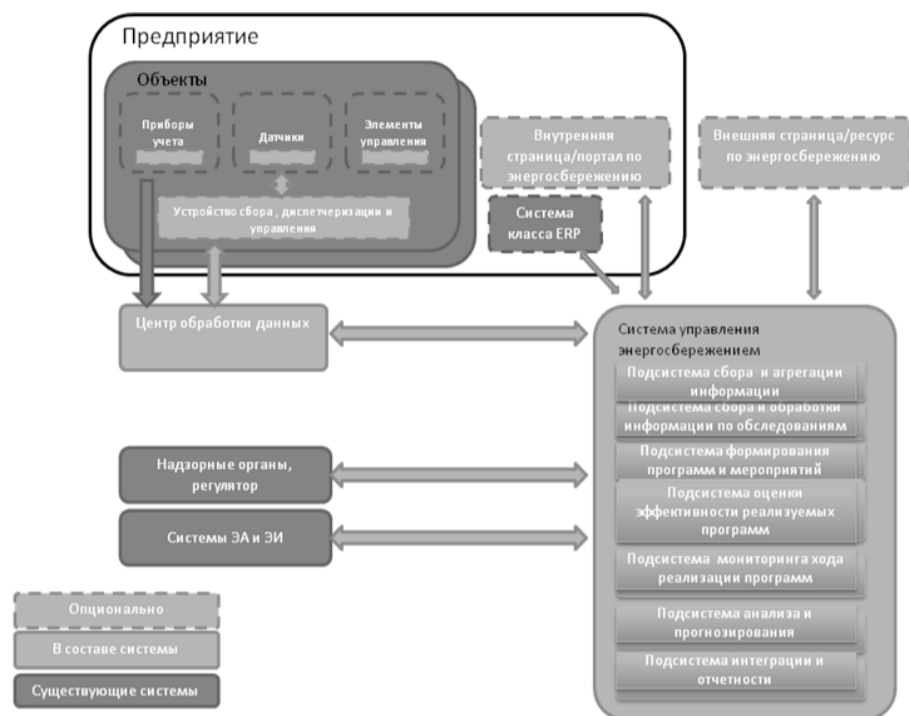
Предприятие

Объекты

Приборы учета

Датчики

Элементы управления

Устройство сбора , диспетчеризации и управления

Внутренняя страница/портал по энергосбережению

Система класса ERP

Внешняя страница/ресурс по энергосбережению

Центр обработки данных

Система управления энергосбережением

Подсистема сбора и агрегации информации

Подсистема сбора и обработки информации по обследованиям

Подсистема формирования программ и мероприятий

Подсистема оценки эффективности реализуемых программ

Подсистема мониторинга хода реализации программ

Подсистема анализа и прогнозирования

Подсистема интеграции и отчетности

Надзорные органы, регулятор

Системы ЭА и ЭИ

Опционально

В составе системы

Существующие системы